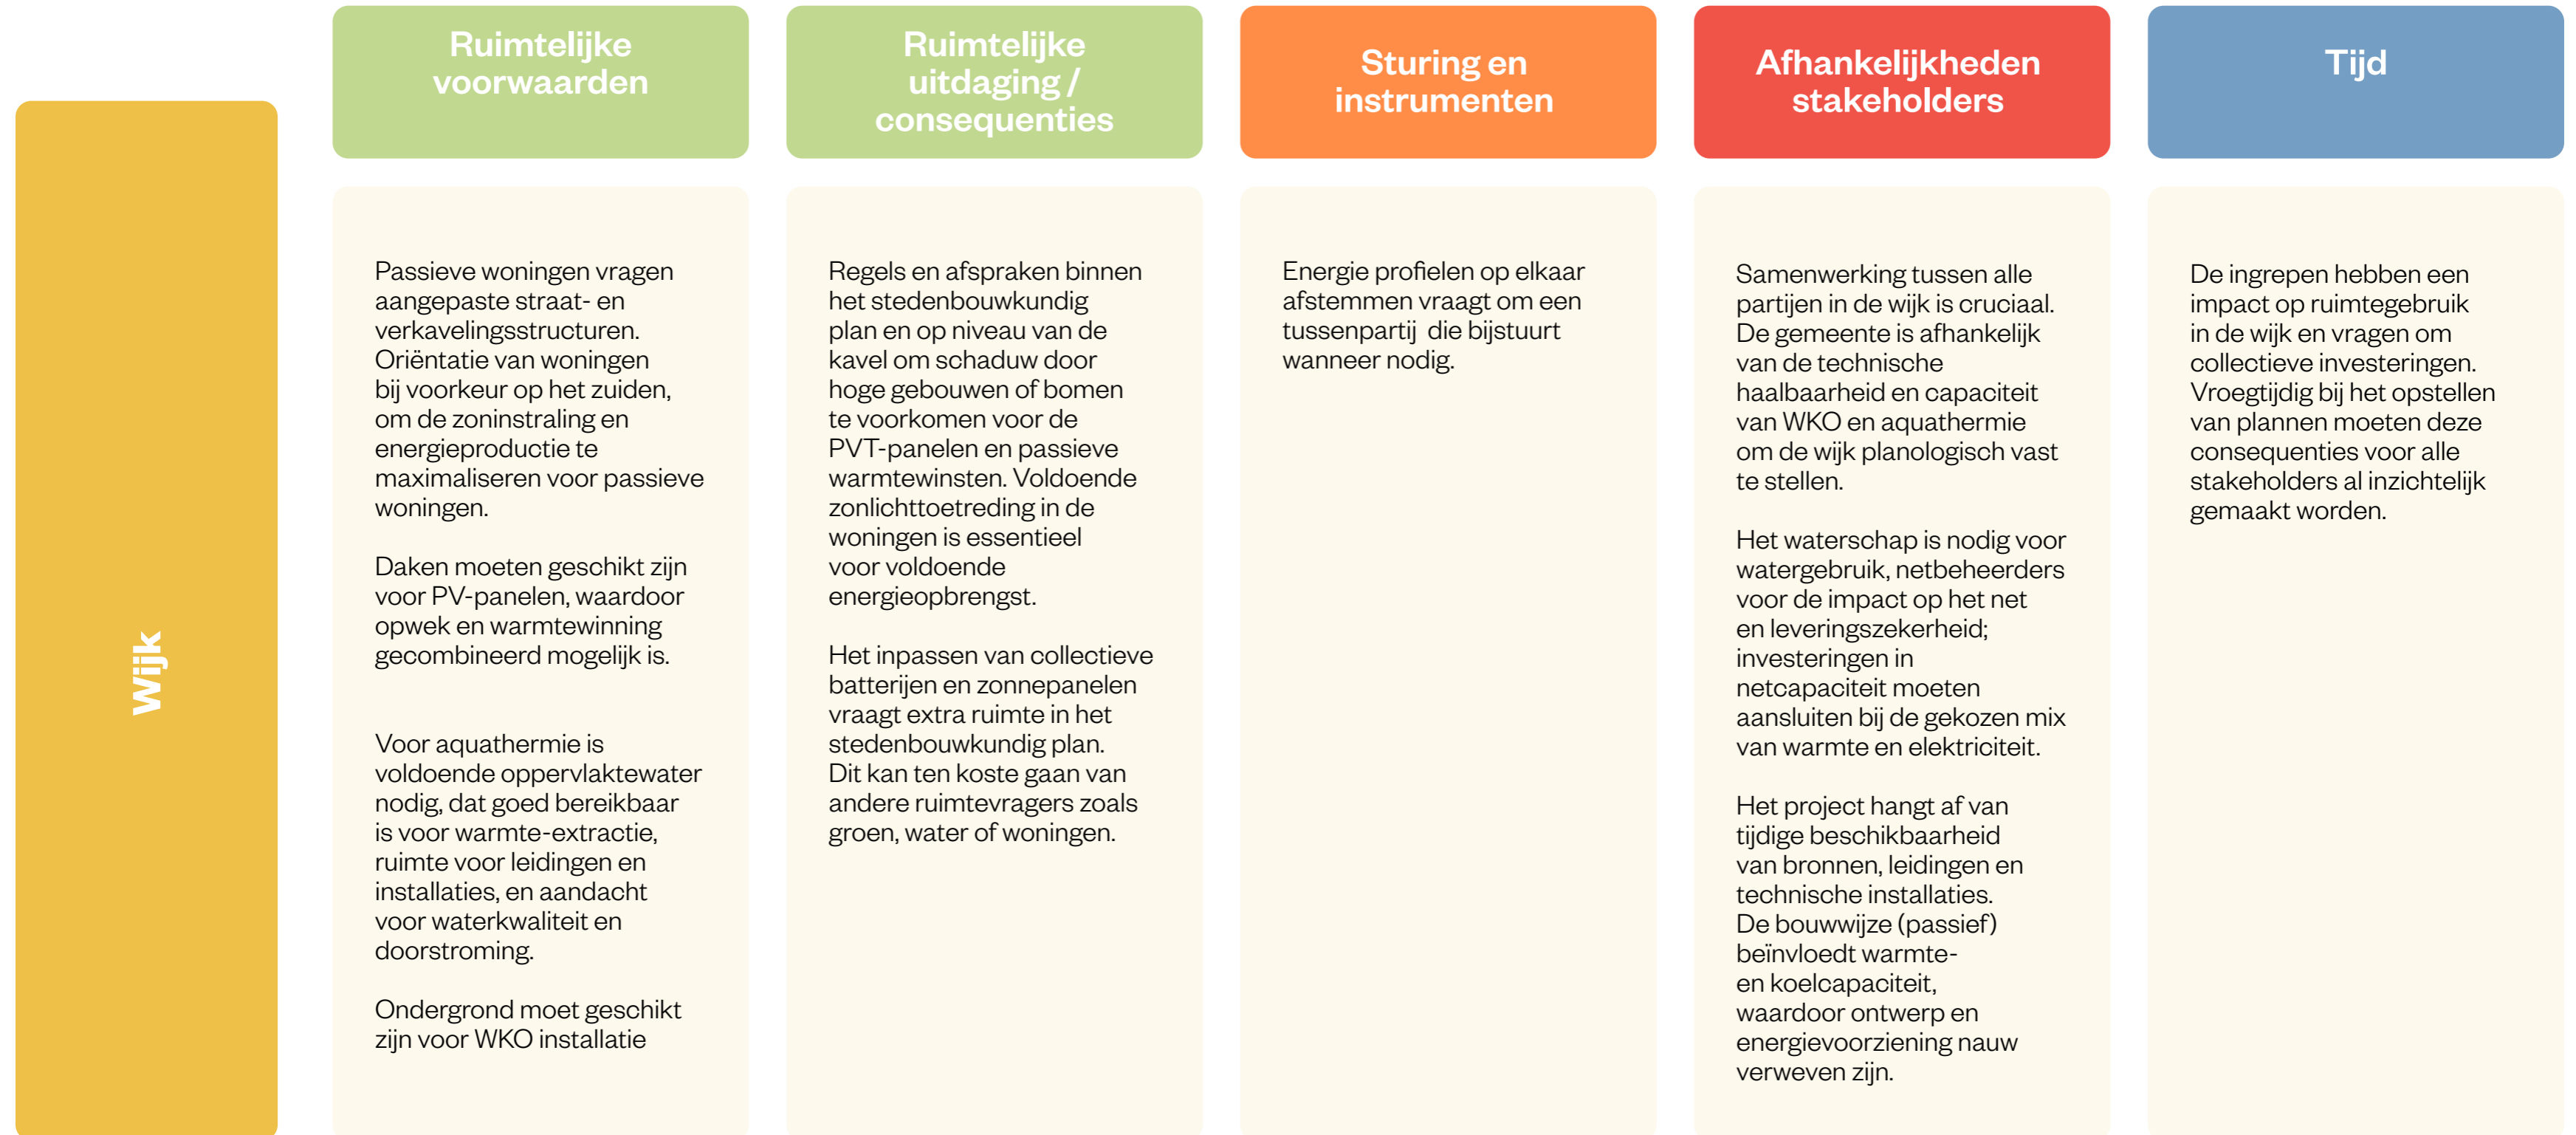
Wijk

| Ruimtelijke voorwaarden | Ruimtelijke uitdaging / consequenties | Sturing en instrumenten | Afhankelijkheden stakeholders | Tijd |
|---|---|---|---|---|
| Passieve woningen vragen aangepaste straat- en verkavelingsstructuren. Oriëntatie van woningen bij voorkeur op het zuiden, om de zoninstraling en energieproductie te maximaliseren voor passieve woningen.<br><br>Daken moeten geschikt zijn voor PV-panelen, waardoor opwek en warmtewinning gecombineerd mogelijk is.<br><br>Voor aquathermie is voldoende oppervlaktewater nodig, dat goed bereikbaar is voor warmte-extractie, ruimte voor leidingen en installaties, en aandacht voor waterkwaliteit en doorstroming.<br><br>Ondergrond moet geschikt zijn voor WKO installatie | Regels en afspraken binnen het stedenbouwkundig plan en op niveau van de kavel om schaduw door hoge gebouwen of bomen te voorkomen voor de PVT-panelen en passieve warmtewinsten. Voldoende zonlichttoetreding in de woningen is essentieel voor voldoende energieopbrengst.<br><br>Het inpassen van collectieve batterijen en zonnepanelen vraagt extra ruimte in het stedenbouwkundig plan. Dit kan ten koste gaan van andere ruimtevragers zoals groen, water of woningen. | Energie profielen op elkaar afstemmen vraagt om een tussenpartij die bijstuurt wanneer nodig. | Samenwerking tussen alle partijen in de wijk is cruciaal. De gemeente is afhankelijk van de technische haalbaarheid en capaciteit van WKO en aquathermie om de wijk planologisch vast te stellen.<br><br>Het waterschap is nodig voor watergebruik, netbeheerders voor de impact op het net en leveringszekerheid; investeringen in netcapaciteit moeten aansluiten bij de gekozen mix van warmte en elektriciteit.<br><br>Het project hangt af van tijdige beschikbaarheid van bronnen, leidingen en technische installaties. De bouwwijze (passief) beïnvloedt warmte- en koelcapaciteit, waardoor ontwerp en energievoorziening nauw verweven zijn. | De ingrepen hebben een impact op ruimtegebruik in de wijk en vragen om collectieve investeringen. Vroegtijdig bij het opstellen van plannen moeten deze consequenties voor alle stakeholders al inzichtelijk gemaakt worden. |